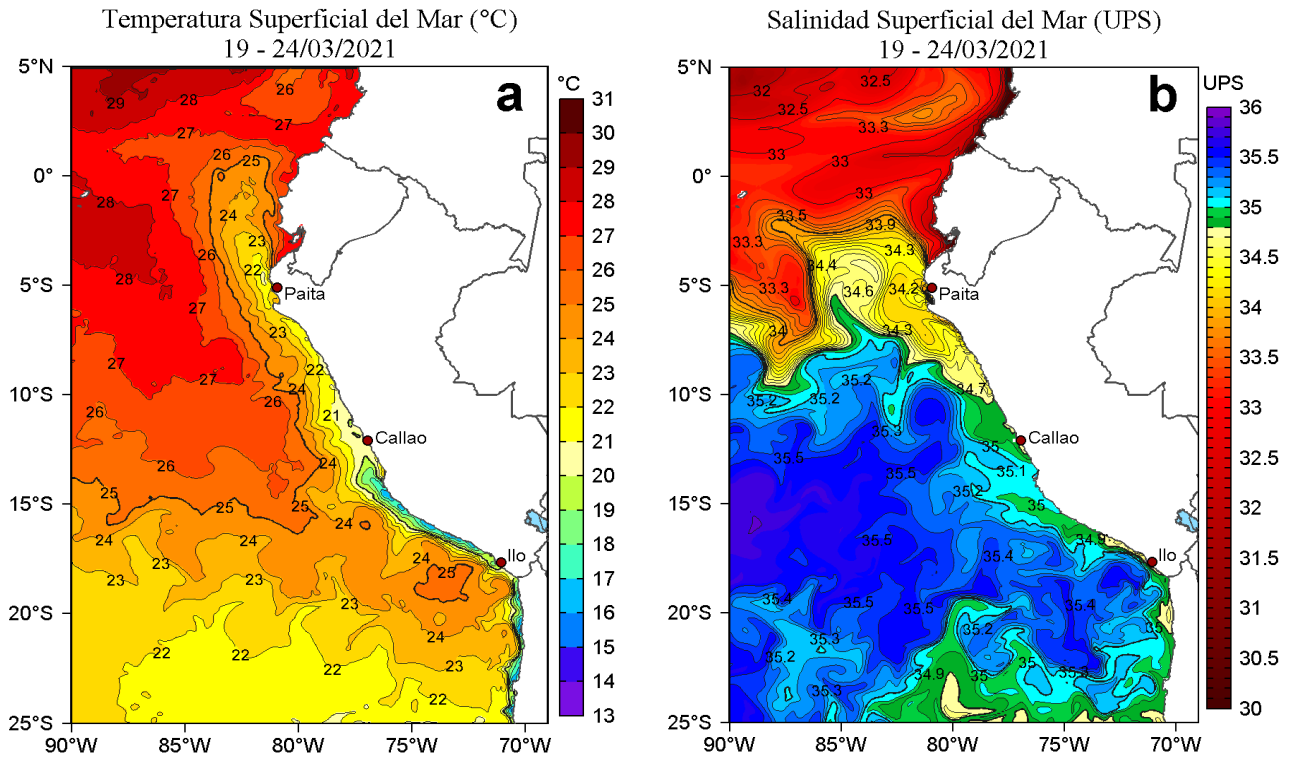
Temperatura Superficial del Mar (°C)
19 - 24/03/2021

a

°C
31
30
29
28
27
26
25
24
23
22
21
20
19
18
17
16
15
14
13

5°N
0°
5°S
10°S
15°S
20°S
25°S
90°W
85°W
80°W
75°W
70°W

29 28 26 27 27 26 25 28 27 24 23 22 26 28 27 23 27 22 24 26 21 24 26 25 25 25 24 24 24 23 23 24 24 25 23 23 24 22 22 22 23 22

Paita
Callao
Ilo

Salinidad Superficial del Mar (UPS)
19 - 24/03/2021

b

UPS
36
35.5
35
34.5
34
33.5
33
32.5
32
31.5
31
30.5
30

5°N
0°
5°S
10°S
15°S
20°S
25°S
90°W
85°W
80°W
75°W
70°W

32 32.5 32.5 33.3 33 33 33 33.5 33.9 33.3 34.3 34.4 33.3 34.6 34.2 34.3 34 35.2 34.7 35.2 35.2 35.3 35 35.5 35.1 35.5 35.2 35 35.5 34.9 35.4 35.4 35.5 35.5 35.4 35.2 35 35.3 35.2 35 34.9 35 35.3 35.3

Paita
Callao
Ilo